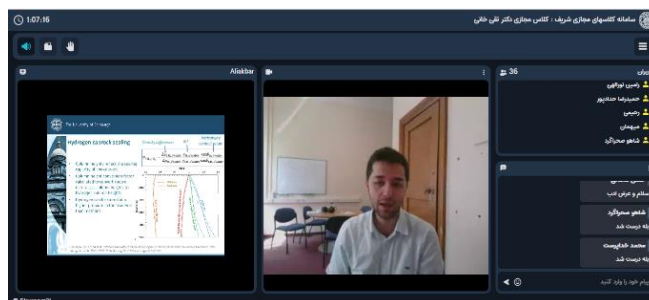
1:07:16

سامانه کلاسهای مجازی شریف : کلاس مجازی دکتر تقی خانی

Aliakbar

The University of Tokyo

Hydrogen cusmok scaling

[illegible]

36

کاربران

رامین نورالهی

حمیدرضا حمیدپور

رحیمی

میهمان

شاهو صحرانگرد

سلام و عرض ادب

شاهو صحرانگرد

بله درست شد

محمد خدایوست

بله درست شد

پیام خود را وارد کنید